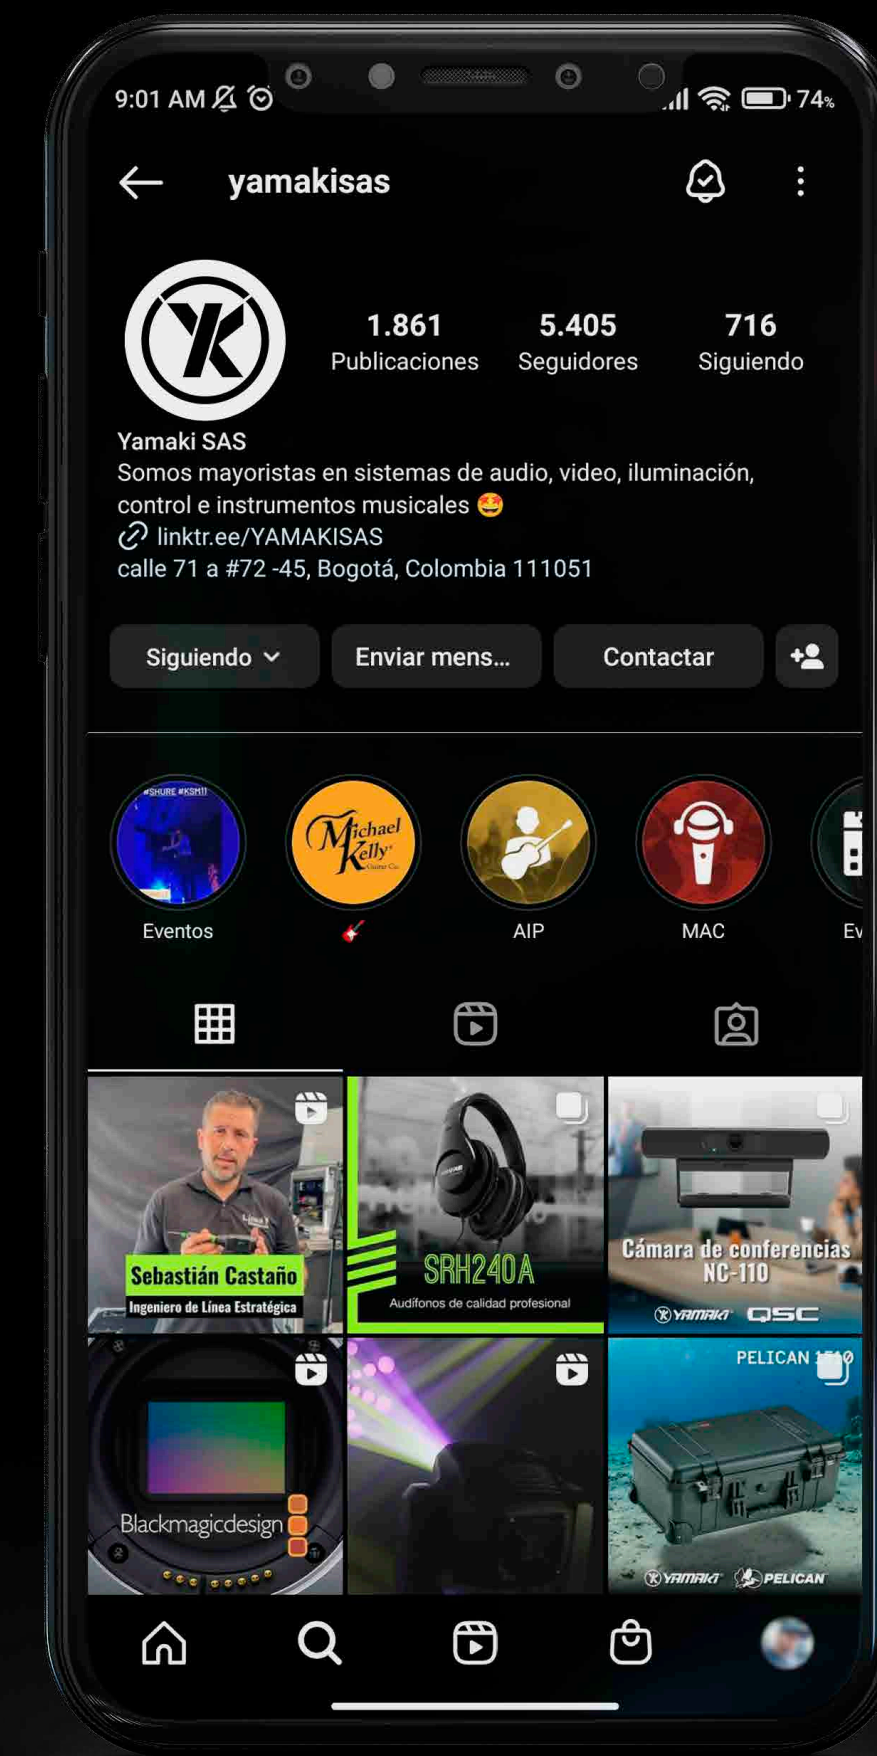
9:01 AM 74%

yamakisas

1.861 Publicaciones
5.405 Seguidores
716 Siguiendo

Yamaki SAS
Somos mayoristas en sistemas de audio, video, iluminación, control e instrumentos musicales 🤩
linktr.ee/YAMAKISAS
calle 71 a #72 -45, Bogotá, Colombia 111051

Siguiendo
Enviar mens...
Contactar

#SHURE #KSM11
Eventos
Michael Kelly Guitar Co.
🎸
AIP
MAC
Ev

Sebastián Castaño
Ingeniero de Línea Estratégica

SRH240A
Audífonos de calidad profesional

Cámara de conferencias NC-110
YAMAKI QSC

Blackmagicdesign

PELICAN 1510
YAMAKI PELICAN